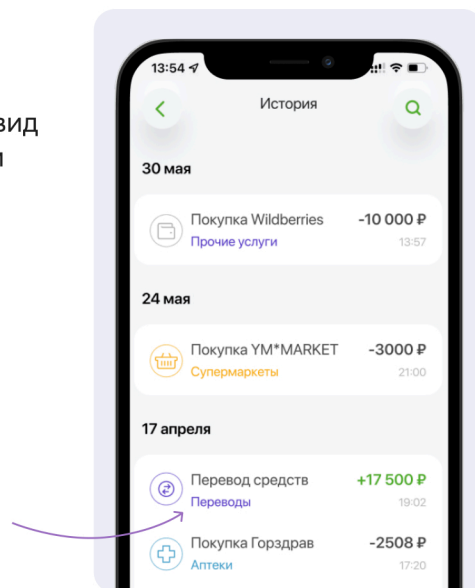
вид
и

13:54

История

30 мая

Покупка Wildberries
Прочие услуги
-10 000 ₽
13:57

24 мая

Покупка YM*MARKET
Супермаркеты
-3000 ₽
21:00

17 апреля

Перевод средств
Переводы
+17 500 ₽
19:02

Покупка Горздрав
Аптеки
-2508 ₽
17:20